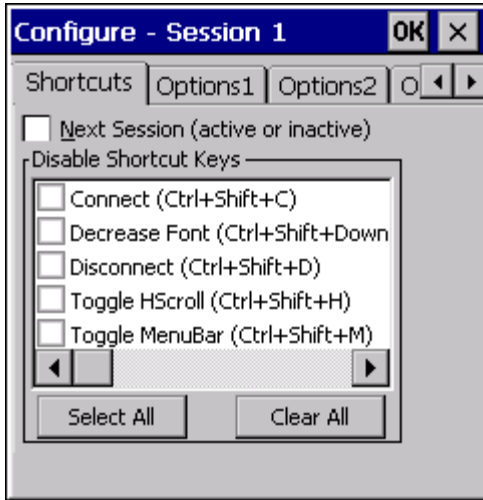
Configure - Session 1 OK ×

Shortcuts Options1 Options2 O

Next Session (active or inactive)

Disable Shortcut Keys

Connect (Ctrl+Shift+C)

Decrease Font (Ctrl+Shift+Down

Disconnect (Ctrl+Shift+D)

Toggle HScroll (Ctrl+Shift+H)

Toggle MenuBar (Ctrl+Shift+M)

Select All

Clear All